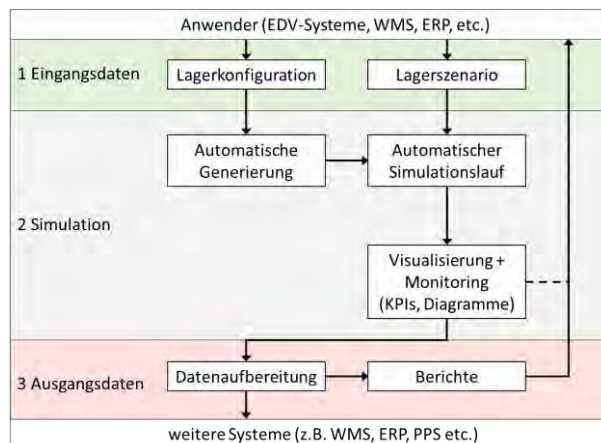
Anwender (EDV-Systeme, WMS, ERP, etc.)

1 Eingangsdaten

Lagerkonfiguration

Lagerszenario

Automatische Generierung

Automatischer Simulationslauf

2 Simulation

Visualisierung + Monitoring (KPIs, Diagramme)

3 Ausgangsdaten

Datenaufbereitung

Berichte

weitere Systeme (z.B. WMS, ERP, PPS etc.)